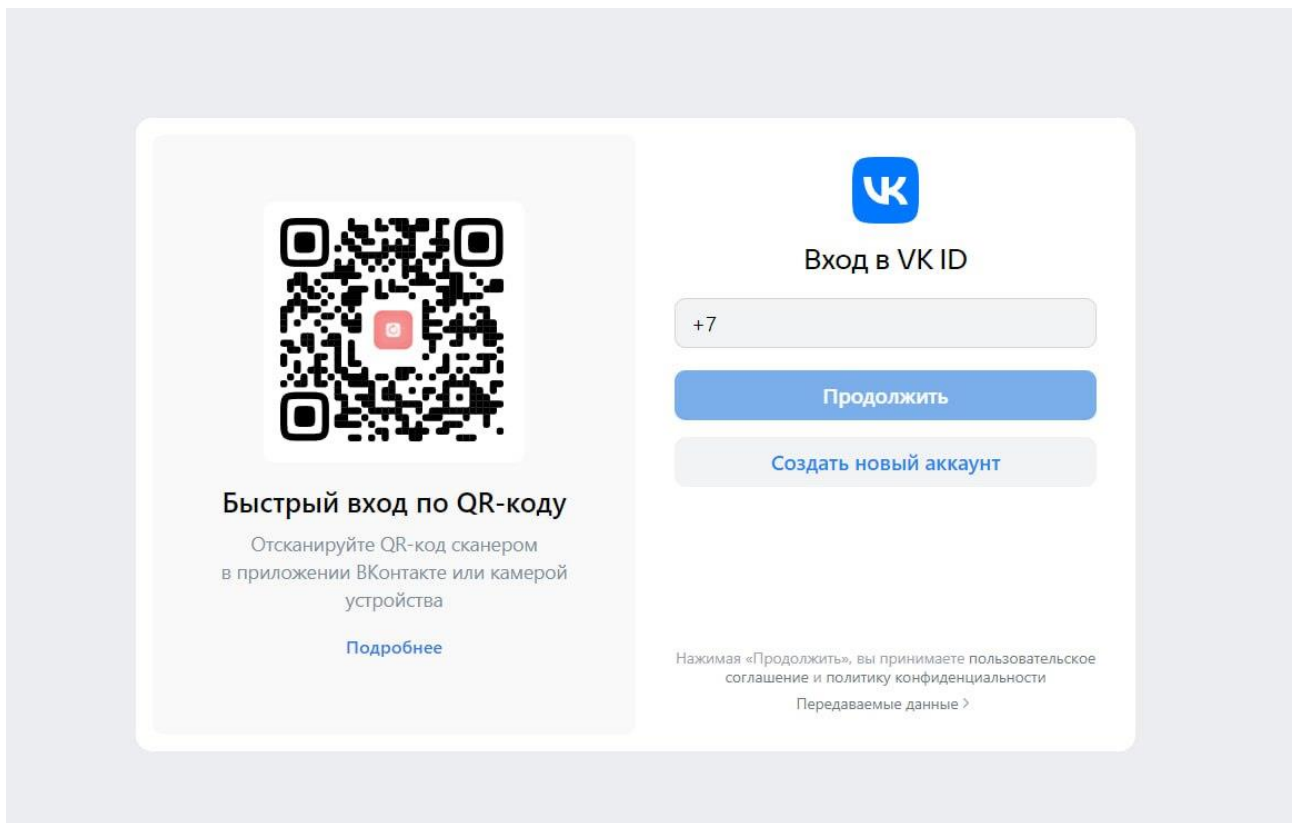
Быстрый вход по QR-коду

Отсканируйте QR-код сканером в приложении ВКонтакте или камерой устройства

Подробнее

VK

Вход в VK ID

+7

Продолжить

Создать новый аккаунт

Нажимая «Продолжить», вы принимаете пользовательское соглашение и политику конфиденциальности

Передаваемые данные ›